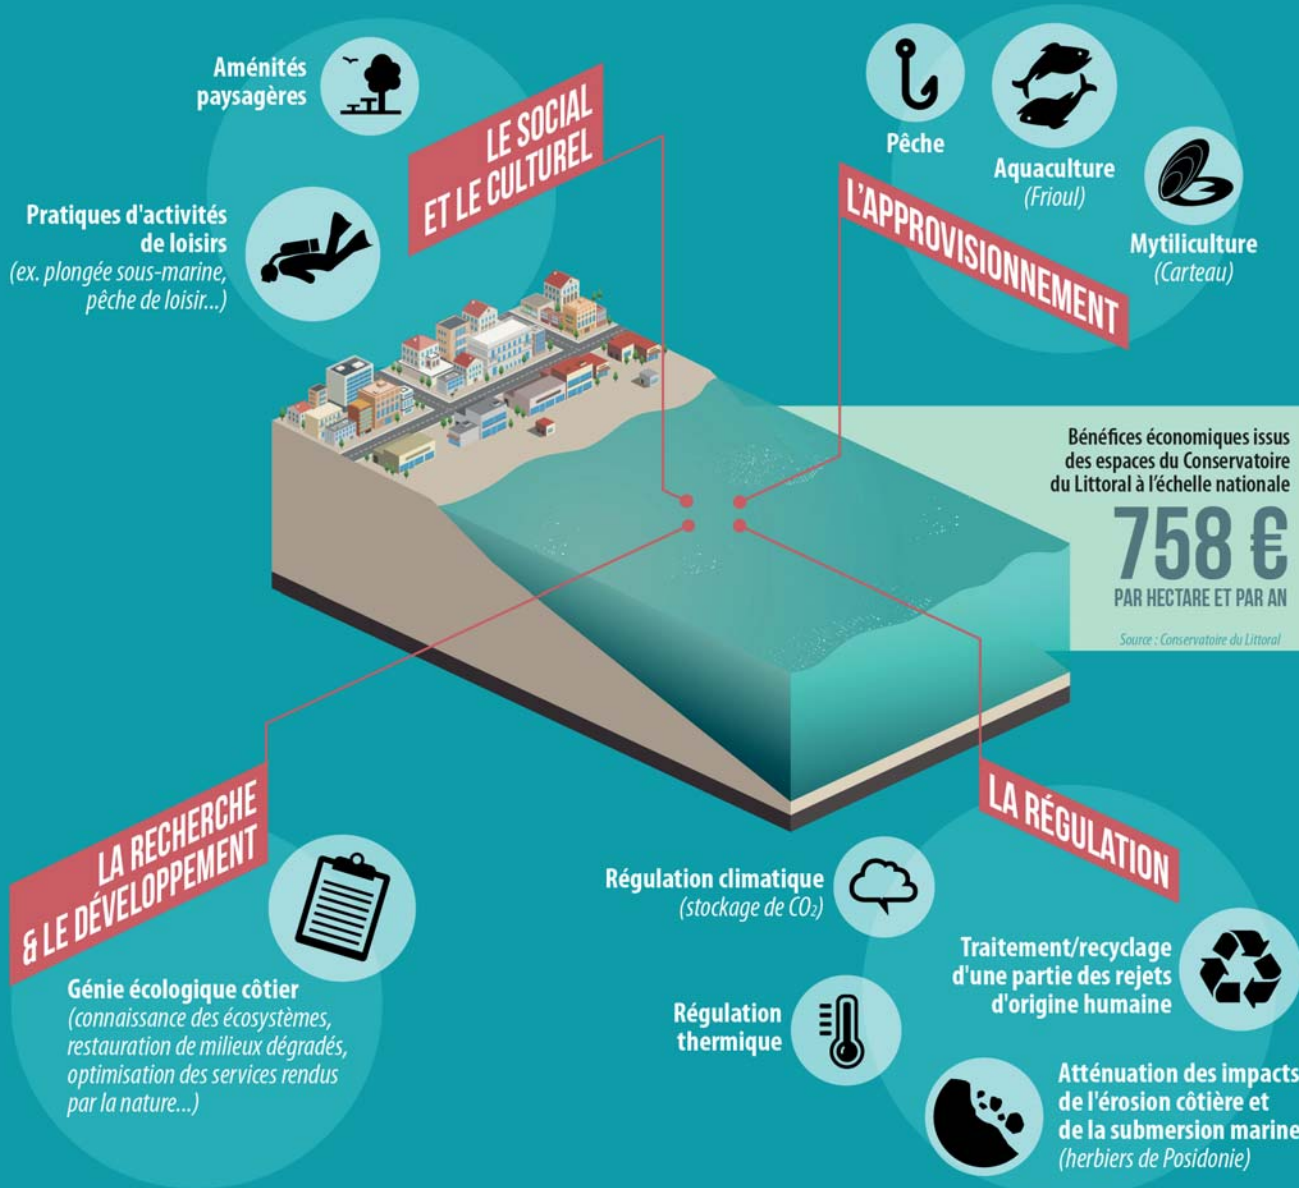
Aménités paysagères

Pratiques d'activités de loisirs
(ex. plongée sous-marine, pêche de loisir...)

LE SOCIAL ET LE CULTUREL

Pêche

Aquaculture
(Frioul)

Mytiliculture
(Carteau)

L'APPROVISIONNEMENT

Bénéfices économiques issus des espaces du Conservatoire du Littoral à l'échelle nationale

758 €
PAR HECTARE ET PAR AN

Source : Conservatoire du Littoral

LA RECHERCHE & LE DÉVELOPPEMENT

Génie écologique côtier
(connaissance des écosystèmes, restauration de milieux dégradés, optimisation des services rendus par la nature...)

LA RÉGULATION

Régulation climatique
(stockage de $CO_2$)

Traitement/recyclage d'une partie des rejets d'origine humaine

Régulation thermique

Atténuation des impacts de l'érosion côtière et de la submersion marine
(herbiers de Posidonie)